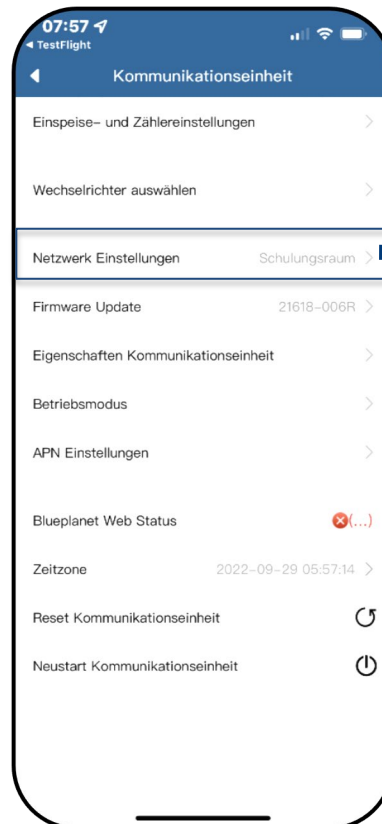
07:57
◂ TestFlight

Kommunikationseinheit

Einspeise- und Zählereinstellungen

Wechselrichter auswählen

Netzwerk Einstellungen Schulungsraum

Firmware Update 21618-006R

Eigenschaften Kommunikationseinheit

Betriebsmodus

APN Einstellungen

Blueplanet Web Status (...)

Zeitzone 2022-09-29 05:57:14

Reset Kommunikationseinheit

Neustart Kommunikationseinheit